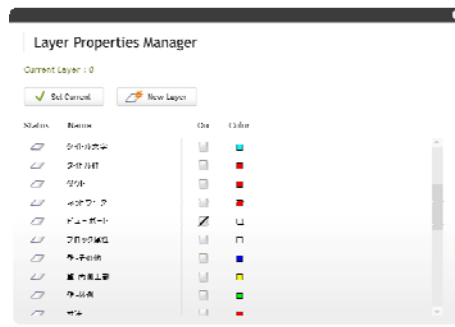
Layer Properties Manager

Current Layer : 0

Set Current
New Layer

| Status | Name | On | Color |
|---|---|---|---|
| | タイトル文字 | | |
| | タイトル枠 | | |
| | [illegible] | | |
| | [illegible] | | |
| | ビューポート | | |
| | ブロック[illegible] | | |
| | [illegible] | | |
| | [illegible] | | |
| | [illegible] | | |
| | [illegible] | | |